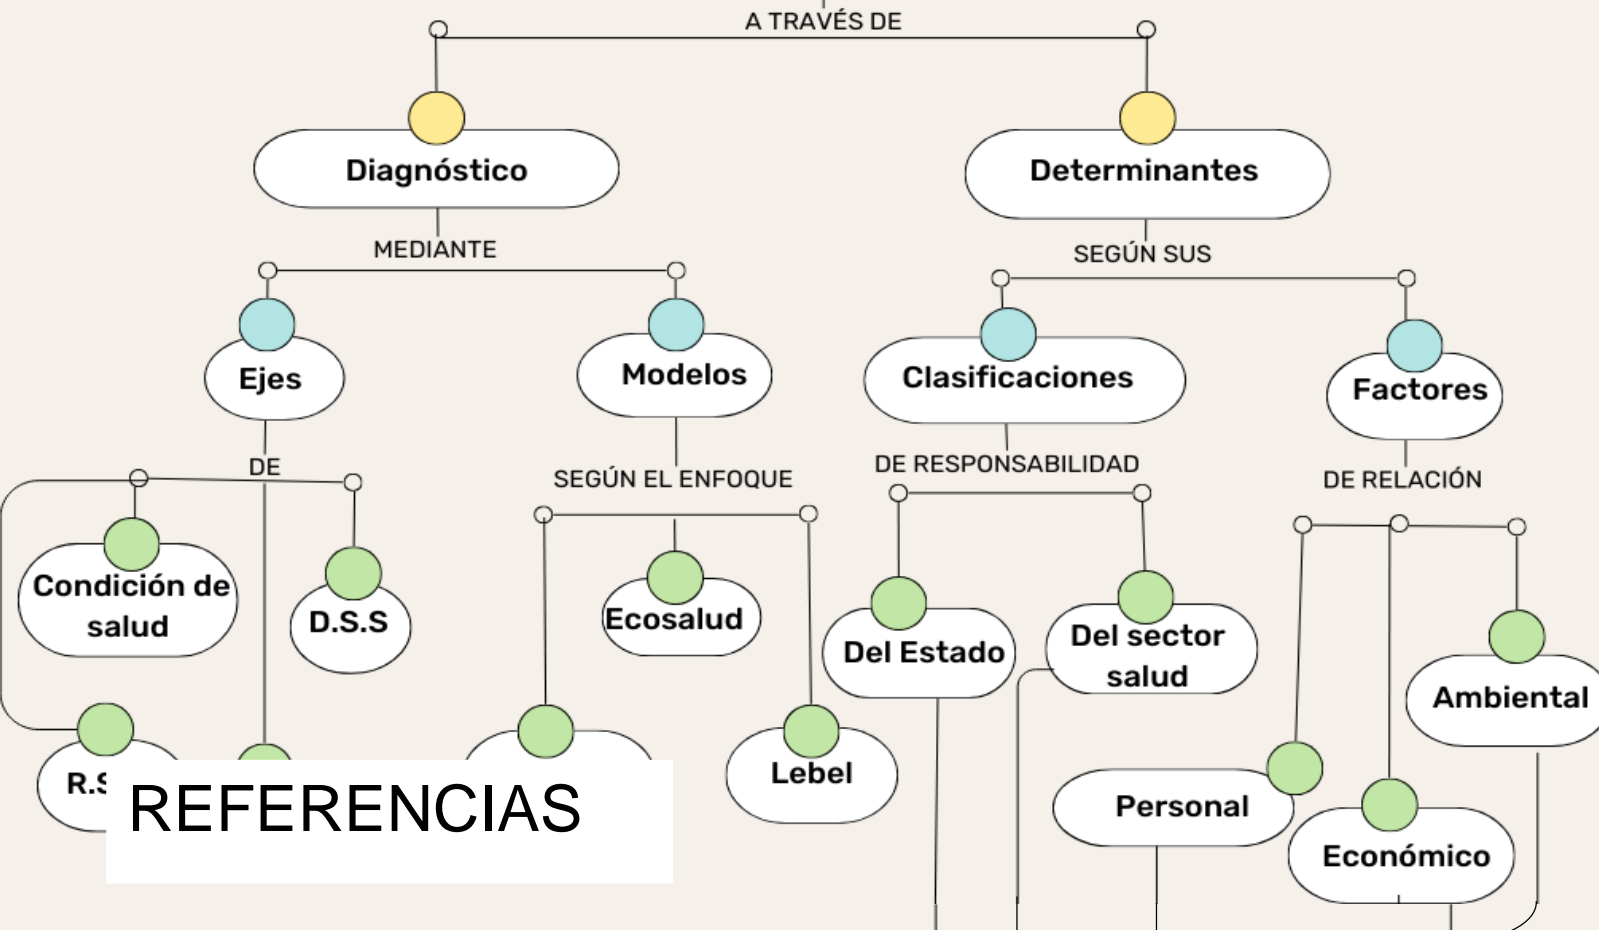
A TRAVÉS DE

Diagnóstico

Determinantes

MEDIANTE

SEGÚN SUS

Ejes

Modelos

Clasificaciones

Factores

DE

SEGÚN EL ENFOQUE

DE RESPONSABILIDAD

DE RELACIÓN

Condición de salud

D.S.S

Ecosalud

Del Estado

Del sector salud

Ambiental

R.S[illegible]

Lebel

Personal

Económico

REFERENCIAS